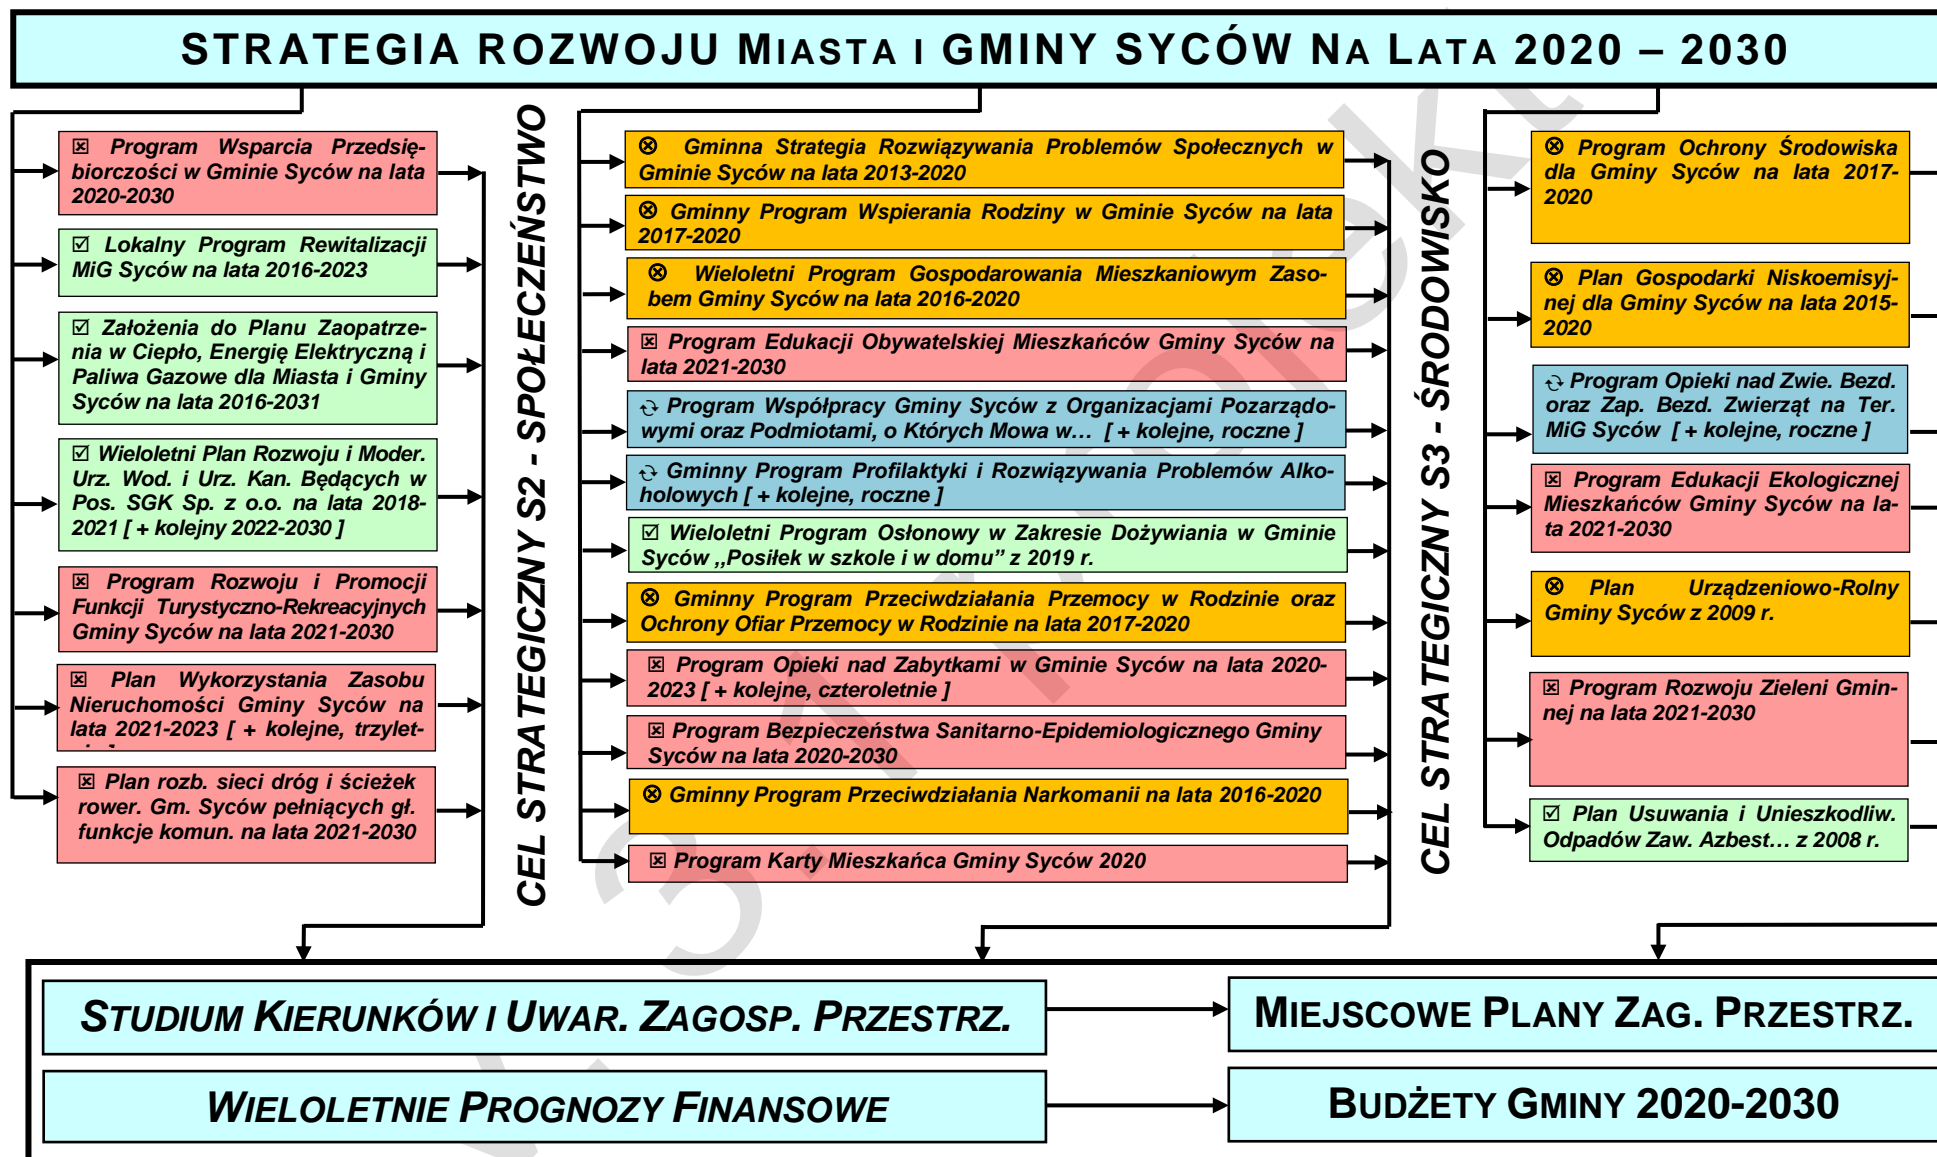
STRATEGIA ROZWOJU MIASTA I GMINY SYCÓW NA LATA 2020 – 2030

☒ Program Wsparcia Przedsiębiorczości w Gminie Syców na lata 2020-2030

☑ Lokalny Program Rewitalizacji MiG Syców na lata 2016-2023

☑ Założenia do Planu Zaopatrzenia w Ciepło, Energię Elektryczną i Paliwa Gazowe dla Miasta i Gminy Syców na lata 2016-2031

☑ Wieloletni Plan Rozwoju i Moder. Urz. Wod. i Urz. Kan. Będących w Pos. SGK Sp. z o.o. na lata 2018-2021 [ + kolejny 2022-2030 ]

☒ Program Rozwoju i Promocji Funkcji Turystyczno-Rekreacyjnych Gminy Syców na lata 2021-2030

☒ Plan Wykorzystania Zasobu Nieruchomości Gminy Syców na lata 2021-2023 [ + kolejne, trzylet-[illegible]

☒ Plan rozb. sieci dróg i ścieżek rower. Gm. Syców pełniących gł. funkcje komun. na lata 2021-2030

CEL STRATEGICZNY S2 - SPOŁECZEŃSTWO

⊗ Gminna Strategia Rozwiązywania Problemów Społecznych w Gminie Syców na lata 2013-2020

⊗ Gminny Program Wspierania Rodziny w Gminie Syców na lata 2017-2020

⊗ Wieloletni Program Gospodarowania Mieszkaniowym Zasobem Gminy Syców na lata 2016-2020

☒ Program Edukacji Obywatelskiej Mieszkańców Gminy Syców na lata 2021-2030

↻ Program Współpracy Gminy Syców z Organizacjami Pozarządowymi oraz Podmiotami, o Których Mowa w… [ + kolejne, roczne ]

↻ Gminny Program Profilaktyki i Rozwiązywania Problemów Alkoholowych [ + kolejne, roczne ]

☑ Wieloletni Program Osłonowy w Zakresie Dożywiania w Gminie Syców „Posiłek w szkole i w domu” z 2019 r.

⊗ Gminny Program Przeciwdziałania Przemocy w Rodzinie oraz Ochrony Ofiar Przemocy w Rodzinie na lata 2017-2020

☒ Program Opieki nad Zabytkami w Gminie Syców na lata 2020-2023 [ + kolejne, czteroletnie ]

☒ Program Bezpieczeństwa Sanitarno-Epidemiologicznego Gminy Syców na lata 2020-2030

⊗ Gminny Program Przeciwdziałania Narkomanii na lata 2016-2020

☒ Program Karty Mieszkańca Gminy Syców 2020

CEL STRATEGICZNY S3 - ŚRODOWISKO

⊗ Program Ochrony Środowiska dla Gminy Syców na lata 2017-2020

⊗ Plan Gospodarki Niskoemisyjnej dla Gminy Syców na lata 2015-2020

↻ Program Opieki nad Zwie. Bezd. oraz Zap. Bezd. Zwierząt na Ter. MiG Syców [ + kolejne, roczne ]

☒ Program Edukacji Ekologicznej Mieszkańców Gminy Syców na lata 2021-2030

⊗ Plan Urządzeniowo-Rolny Gminy Syców z 2009 r.

☒ Program Rozwoju Zieleni Gminnej na lata 2021-2030

☑ Plan Usuwania i Unieszkodliw. Odpadów Zaw. Azbest… z 2008 r.

STUDIUM KIERUNKÓW I UWAR. ZAGOSP. PRZESTRZ.

MIEJSCOWE PLANY ZAG. PRZESTRZ.

WIELOLETNIE PROGNOZY FINANSOWE

BUDŻETY GMINY 2020-2030